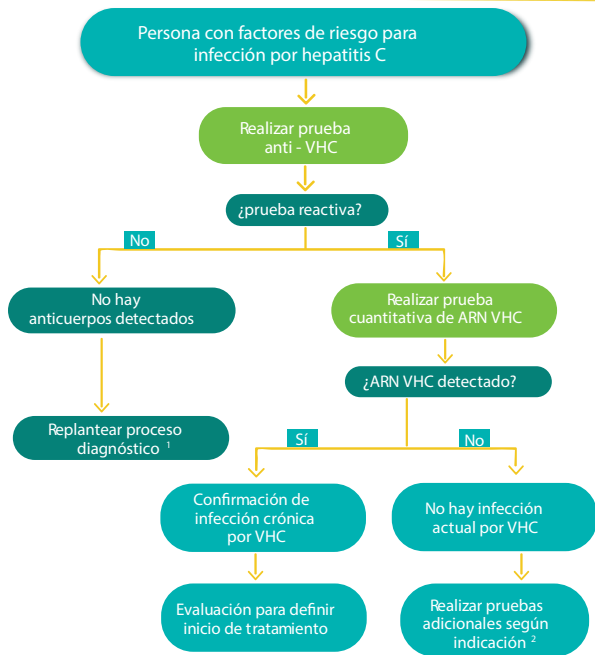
Persona con factores de riesgo para infección por hepatitis C

Realizar prueba anti - VHC

¿prueba reactiva?

No

Sí

No hay anticuerpos detectados

Realizar prueba cuantitativa de ARN VHC

Replantear proceso diagnóstico $^1$

¿ARN VHC detectado?

Sí

No

Confirmación de infección crónica por VHC

No hay infección actual por VHC

Evaluación para definir inicio de tratamiento

Realizar pruebas adicionales según indicación $^2$